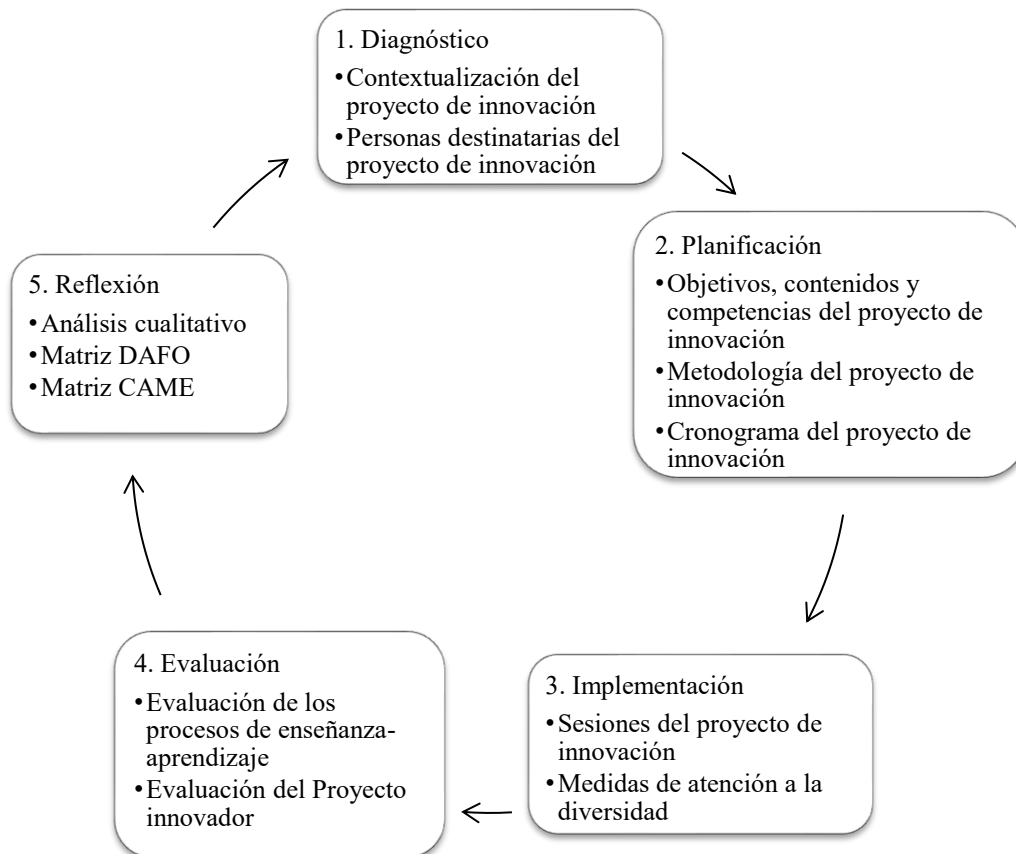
1. Diagnóstico

•Contextualización del proyecto de innovación
•Personas destinatarias del proyecto de innovación

2. Planificación

•Objetivos, contenidos y competencias del proyecto de innovación
•Metodología del proyecto de innovación
•Cronograma del proyecto de innovación

3. Implementación

•Sesiones del proyecto de innovación
•Medidas de atención a la diversidad

4. Evaluación

•Evaluación de los procesos de enseñanza-aprendizaje
•Evaluación del Proyecto innovador

5. Reflexión

•Análisis cualitativo
•Matriz DAFO
•Matriz CAME